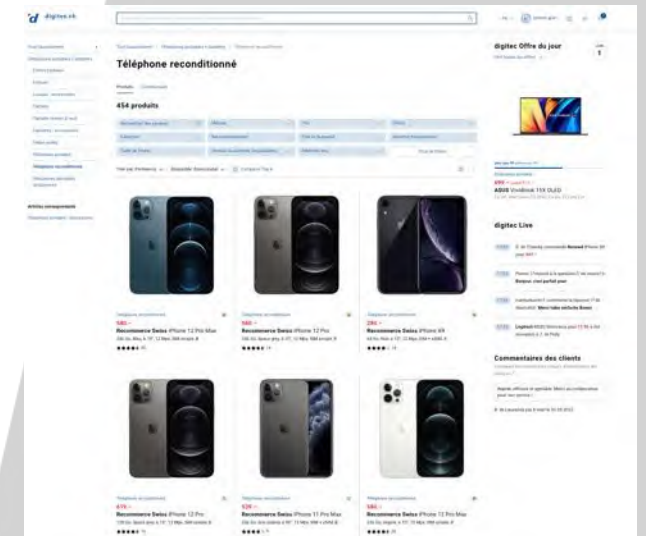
digitec.ch

Téléphone reconditionné

454 produits

digitec Offre du jour

ASUS Vivobook 15X OLED

digitec Live

Commentaires des clients

Refurbished iPhone 12 Pro Max

Refurbished iPhone 12 Pro

Refurbished iPhone XR

Refurbished iPhone 12 Pro

Refurbished iPhone 11 Pro Max

Refurbished iPhone 12 Pro Max